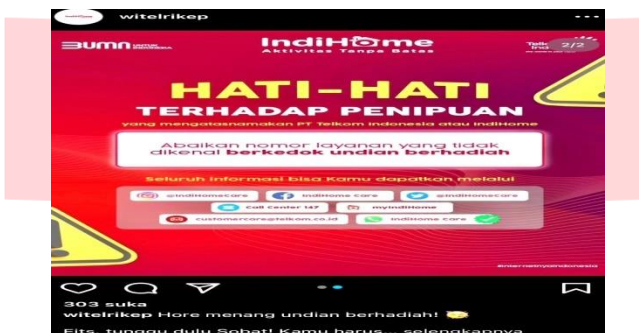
witelrikep

BUMN UNTUK INDONESIA

IndiHome
Aktivitas Tanpa Batas

2/2

HATI-HATI
TERHADAP PENIPUAN

yang mengatasnamakan PT Telkom Indonesia atau IndiHome

Abaikan nomor layanan yang tidak dikenal berkedok undian berhadiah

Seluruh informasi bisa Kamu dapatkan melalui

@IndiHomeCare
IndiHome Care
@IndiHomeCare
Call Center 147
myIndiHome
customercare@telkom.co.id
IndiHome Care

#internetnyaIndonesia

303 suka
witelrikep Hore menang undian berhadiah!
Eits, tunggu dulu Sobat! Kamu harus ... selengkapnya